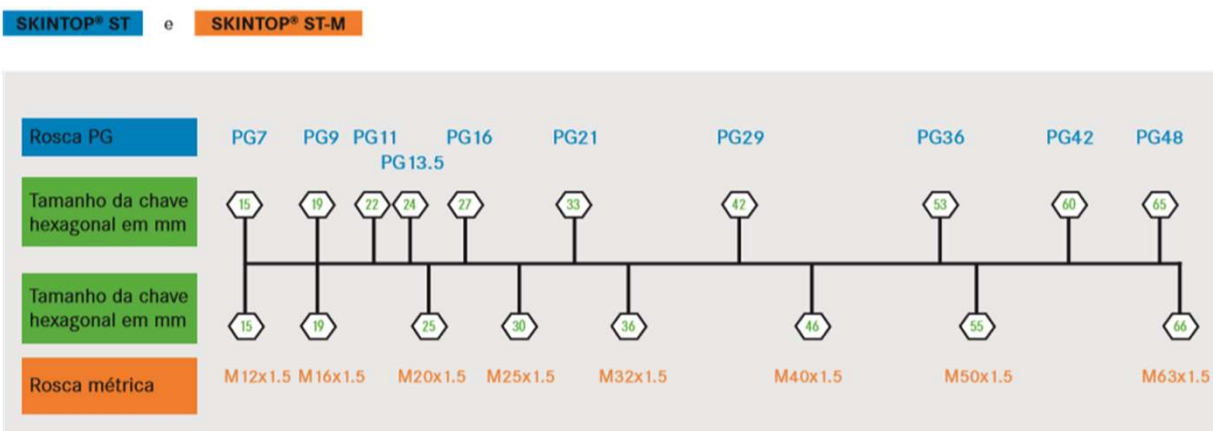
SKINTOP® ST e SKINTOP® ST-M

Rosca PG
PG7 PG9 PG11 PG13.5 PG16 PG21 PG29 PG36 PG42 PG48

Tamanho da chave hexagonal em mm
15 19 22 24 27 33 42 53 60 65

Tamanho da chave hexagonal em mm
15 19 25 30 36 46 55 66

Rosca métrica
M12x1.5 M16x1.5 M20x1.5 M25x1.5 M32x1.5 M40x1.5 M50x1.5 M63x1.5